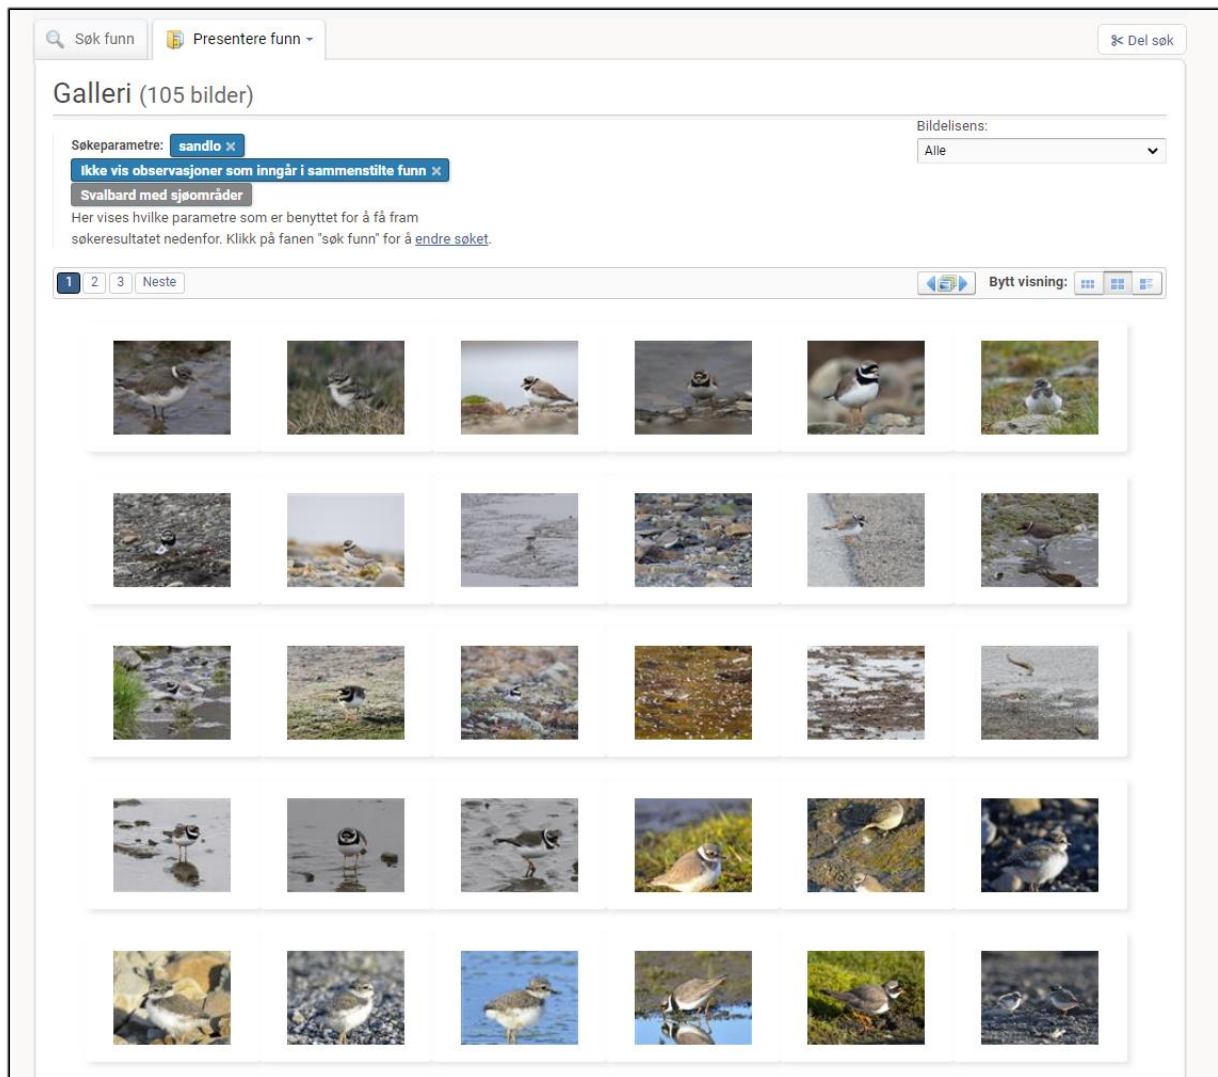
Søk funn
Presentere funn
Del søk

Galleri (105 bilder)

Søkeparametre: sandlo ×
Ikke vis observasjoner som inngår i sammenstilte funn ×
Svalbard med sjøområder

Her vises hvilke parametre som er benyttet for å få fram søkeresultatet nedenfor. Klikk på fanen "søk funn" for å endre søket.

Bildelisens:
Alle

1 2 3 Neste

Bytt visning: